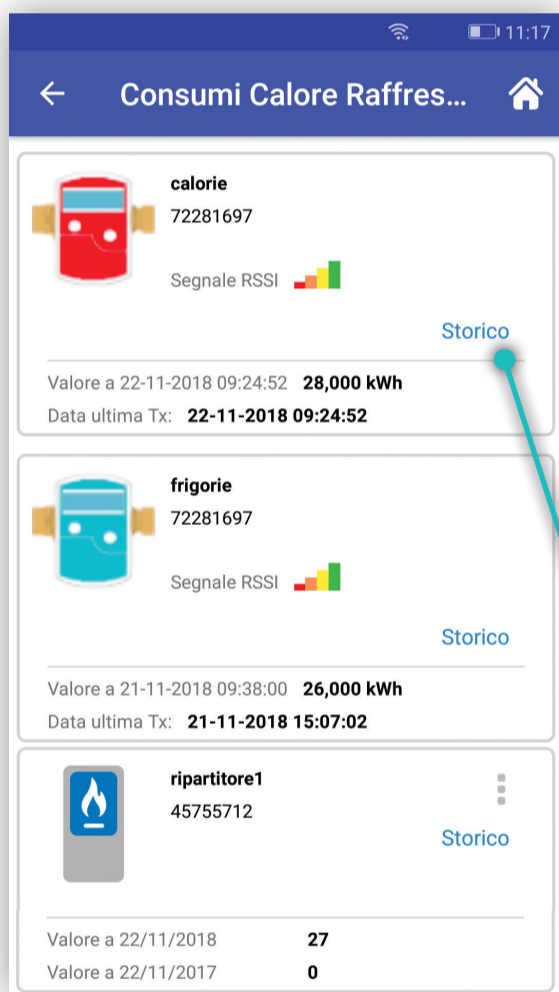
11:17

Consumi Calore Raffres...

calorie
72281697

Segnale RSSI

Storico

Valore a 22-11-2018 09:24:52 **28,000 kWh**
Data ultima Tx: **22-11-2018 09:24:52**

frigorie
72281697

Segnale RSSI

Storico

Valore a 21-11-2018 09:38:00 **26,000 kWh**
Data ultima Tx: **21-11-2018 15:07:02**

ripartitore1
45755712

Storico

Valore a 22/11/2018 **27**
Valore a 22/11/2017 **0**